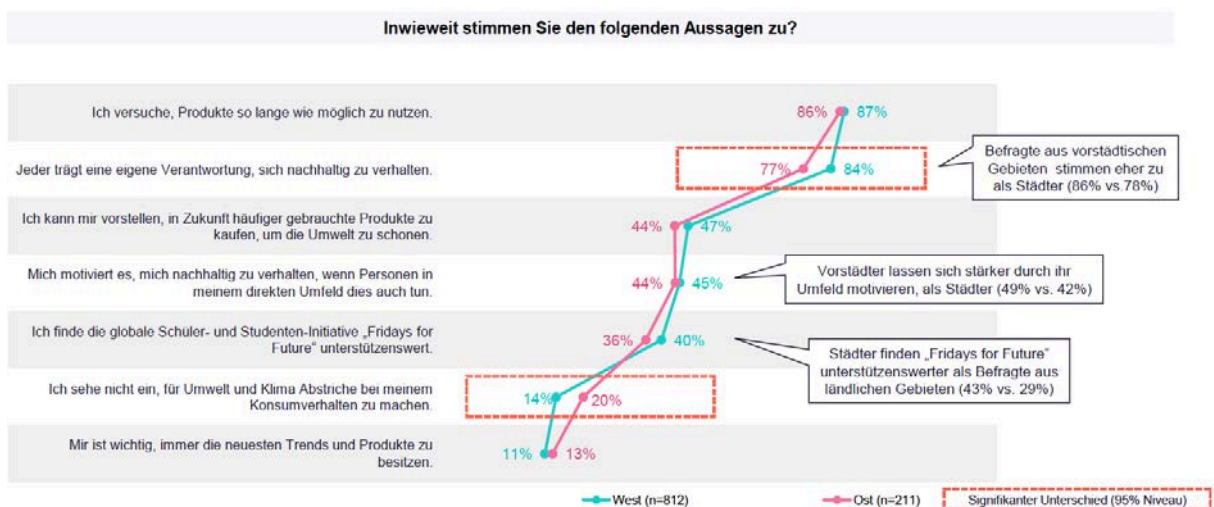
Inwieweit stimmen Sie den folgenden Aussagen zu?

Ich versuche, Produkte so lange wie möglich zu nutzen.

86% 87%

Jeder trägt eine eigene Verantwortung, sich nachhaltig zu verhalten.

77% 84%

Befragte aus vorstädtischen Gebieten stimmen eher zu als Städter (86% vs. 78%)

Ich kann mir vorstellen, in Zukunft häufiger gebrauchte Produkte zu kaufen, um die Umwelt zu schonen.

44% 47%

Mich motiviert es, mich nachhaltig zu verhalten, wenn Personen in meinem direkten Umfeld dies auch tun.

44% 45%

Vorstädter lassen sich stärker durch ihr Umfeld motivieren, als Städter (49% vs. 42%)

Ich finde die globale Schüler- und Studenten-Initiative „Fridays for Future" unterstützenswert.

36% 40%

Städter finden „Fridays for Future" unterstützenswerter als Befragte aus ländlichen Gebieten (43% vs. 29%)

Ich sehe nicht ein, für Umwelt und Klima Abstriche bei meinem Konsumverhalten zu machen.

14% 20%

Mir ist wichtig, immer die neuesten Trends und Produkte zu besitzen.

11% 13%

West (n=812)

Ost (n=211)

Signifikanter Unterschied (95% Niveau)